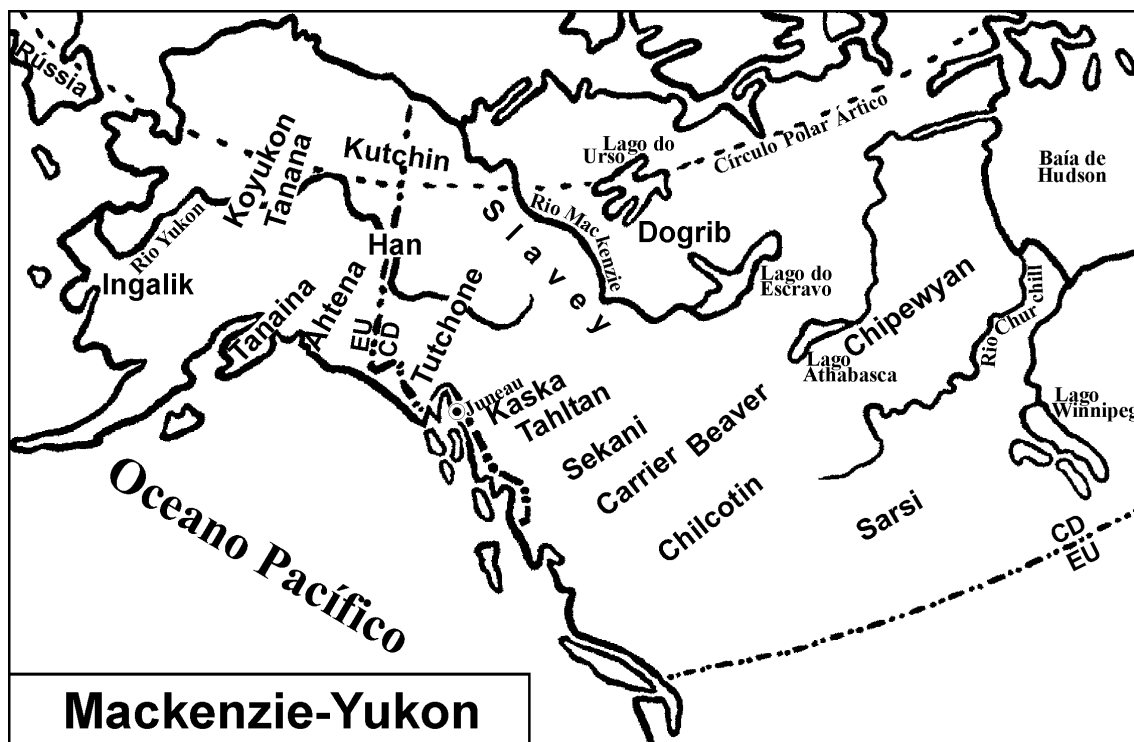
Rússia
Koyukon
Tanana
Kutchin
Lago do Urso
Círculo Polar Ártico
Baía de Hudson
Rio Yukon
Han
Slavey
Rio Mackenzie
Dogrib
Ingalik
Lago do Escravo
Tanaina
Ahtena
EU
CD
Tutchone
Chipewyan
Lago Athabasca
Rio Churchill
Juneau
Kaska
Tahltan
Lago Winnipeg
Sekani
Carrier
Beaver
Oceano Pacífico
Chilcotin
Sarsi
CD
EU
Mackenzie-Yukon